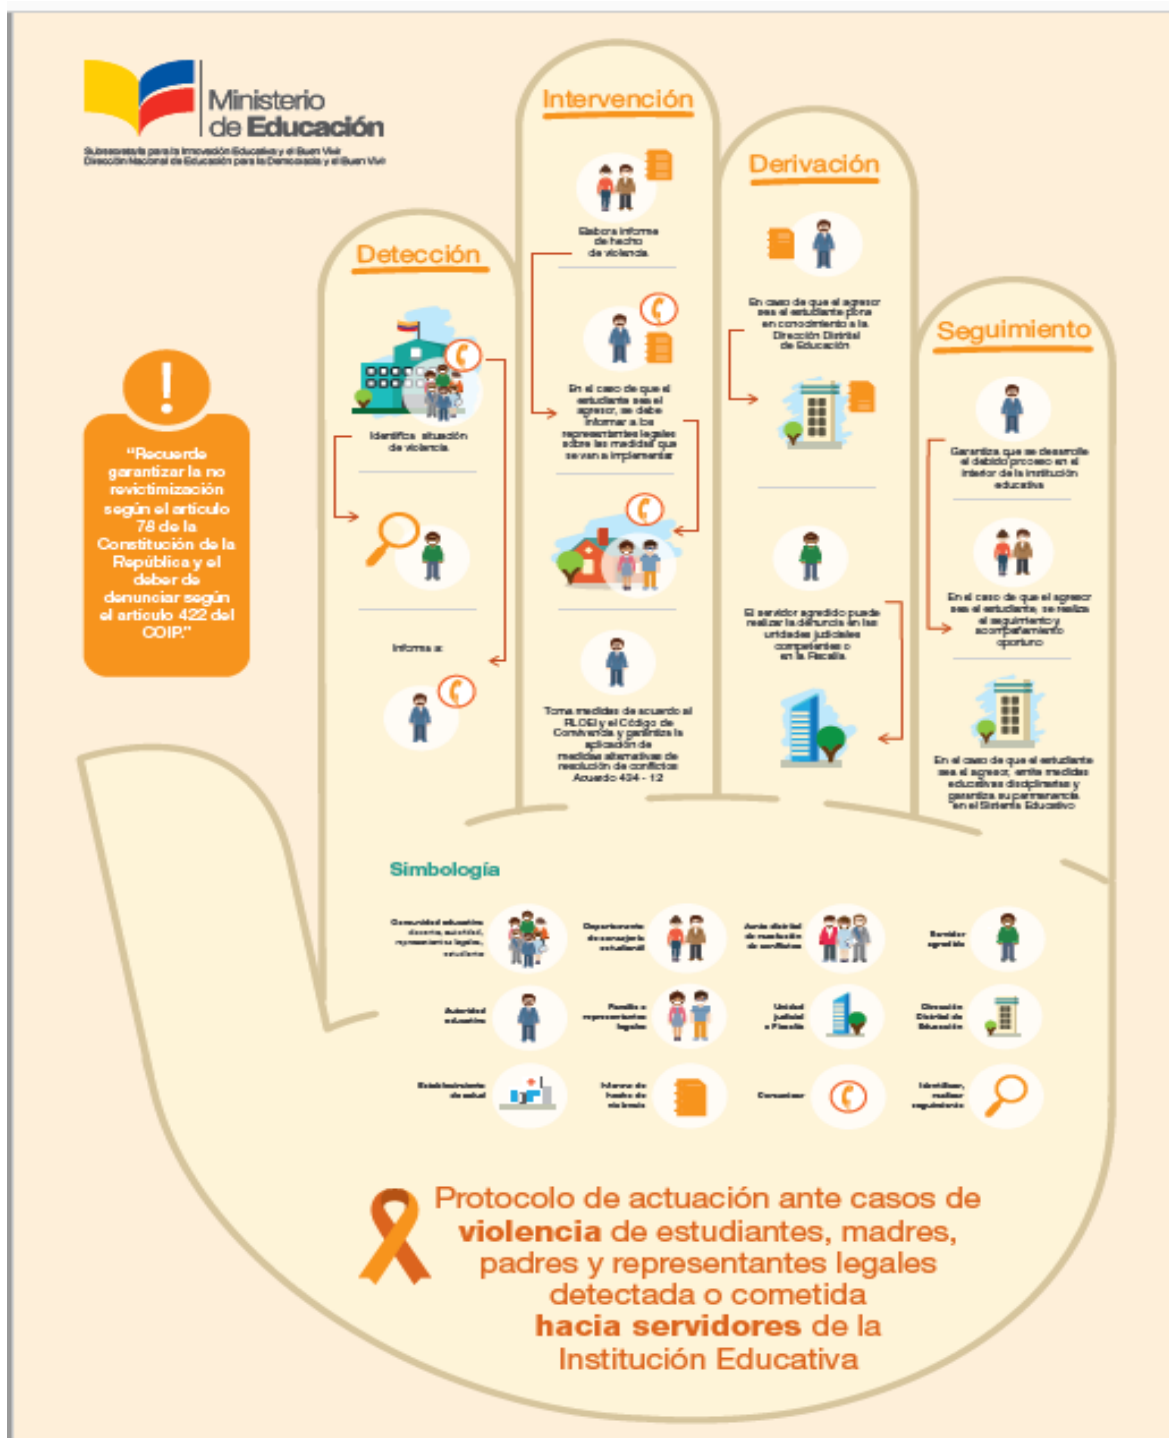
Ministerio de Educación
Subsecretaría para la Innovación Educativa y el Buen Vivir
Dirección Nacional de Educación para la Democracia y el Buen Vivir

Intervención

Derivación

Detección

Seguimiento

Elabora informe de hecho de violencia

En caso de que el agresor sea el estudiante pone en conocimiento a la Dirección Distrital de Educación

En el caso de que el estudiante sea el agresor, se debe informar a los representantes legales sobre las medidas que se van a implementar

Identifica situación de violencia

Garantiza que se desarrolle el debido proceso en el interior de la institución educativa

"Recuerde garantizar la no revictimización según el artículo 78 de la Constitución de la República y el deber de denunciar según el artículo 422 del COIP."

En el caso de que el agresor sea el estudiante, se realiza el seguimiento y acompañamiento oportuno

El servidor agredido puede realizar la denuncia en las unidades judiciales competentes o en la Fiscalía

Informa a:

Toma medidas de acuerdo al RLOEI y el Código de Convivencia y garantiza la aplicación de medidas alternativas de resolución de conflictos Acuerdo 434 - 12

En el caso de que el estudiante sea el agresor, emite medidas educativas disciplinarias y garantiza su permanencia en el Sistema Educativo

Simbología

Comunidad educativa: docente, autoridad, representantes legales, estudiante
Departamento de consejería estudiantil
Junta distrital de resolución de conflictos
Servidor agredido
Autoridad educativa
Familia o representantes legales
Unidad judicial o Fiscalía
Dirección Distrital de Educación
Establecimiento de salud
Informe de hecho de violencia
Comunicar
Identificar, realizar seguimiento

Protocolo de actuación ante casos de violencia de estudiantes, madres, padres y representantes legales detectada o cometida hacia servidores de la Institución Educativa